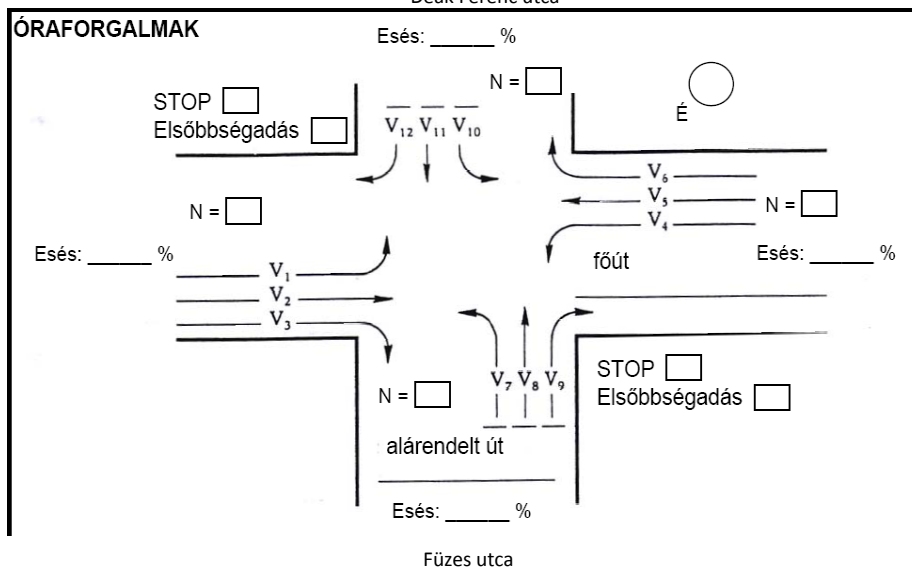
Deák Ferenc utca

ÓRAFORGALMAK

Esés: ______ %

N = 

STOP 
Elsőbbségadás 

$V_{12}$ $V_{11}$ $V_{10}$

É

$V_6$
$V_5$
$V_4$

N = 

N = 

Esés: ______ %

Esés: ______ %

főút

$V_1$
$V_2$
$V_3$

STOP 
Elsőbbségadás 

N = 

$V_7$ $V_8$ $V_9$

alárendelt út

Esés: ______ %

Füzes utca